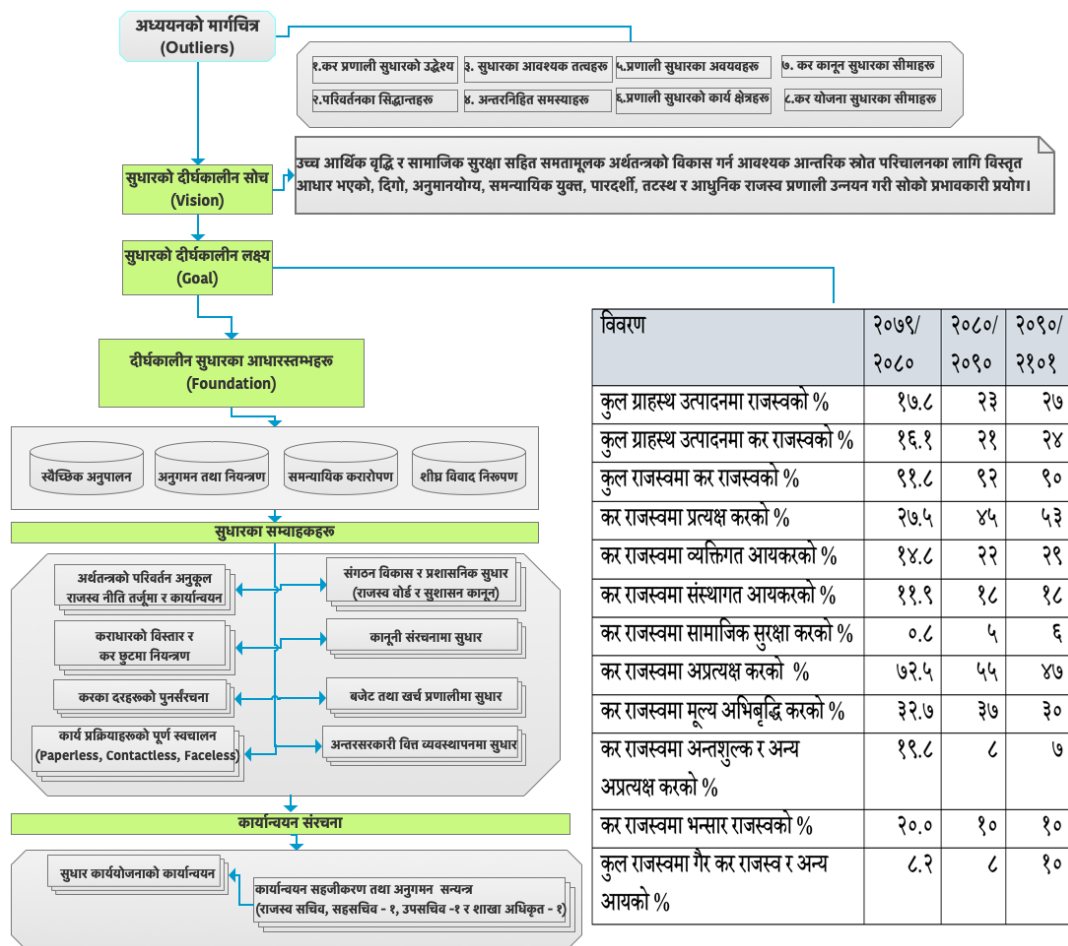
अध्ययनको मार्गचित्र
(Outliers)

१.कर प्रणाली सुधारको उद्धेश्य
३. सुधारका आवश्यक तत्वहरू
५.प्रणाली सुधारका अवयवहरू
७. कर कानून सुधारका सीमाहरू
२.परिवर्तनका सिद्धान्तहरू
४. अन्तरनिहित समस्याहरू
६.प्रणाली सुधारको कार्य क्षेत्रहरू
८.कर योजना सुधारका सीमाहरू

सुधारको दीर्घकालीन सोच
(Vision)

उच्च आर्थिक वृद्धि र सामाजिक सुरक्षा सहित समतामूलक अर्थतन्त्रको विकास गर्न आवश्यक आन्तरिक स्रोत परिचालनका लागि विस्तृत आधार भएको, दिगो, अनुमानयोग्य, समन्यायिक युक्त, पारदर्शी, तटस्थ र आधुनिक राजस्व प्रणाली उन्नयन गरी सोको प्रभावकारी प्रयोग।

सुधारको दीर्घकालीन लक्ष्य
(Goal)

दीर्घकालीन सुधारका आधारस्तम्भहरू
(Foundation)

स्वैच्छिक अनुपालन
अनुगमन तथा नियन्त्रण
समन्यायिक करारोपण
शीघ्र विवाद निरूपण

सुधारका सम्वाहकहरू

अर्थतन्त्रको परिवर्तन अनुकूल राजस्व नीति तर्जुमा र कार्यान्वयन
संगठन विकास र प्रशासनिक सुधार (राजस्व बोर्ड र सुशासन कानून)
कराधारको विस्तार र कर छुटमा नियन्त्रण
कानूनी संरचनामा सुधार
करका दरहरूको पुनर्संरचना
बजेट तथा खर्च प्रणालीमा सुधार
कार्य प्रक्रियाहरूको पूर्ण स्वचालन (Paperless, Contactless, Faceless)
अन्तरसरकारी वित्त व्यवस्थापनमा सुधार

कार्यान्वयन संरचना

सुधार कार्ययोजनाको कार्यान्वयन
कार्यान्वयन सहजीकरण तथा अनुगमन सन्यन्त्र (राजस्व सचिव, सहसचिव - १, उपसचिव -१ र शाखा अधिकृत - १)

| विवरण | २०७९/२०८० | २०८०/२०९० | २०९०/२१०१ |
|---|---|---|---|
| कुल ग्राहस्थ उत्पादनमा राजस्वको % | १७.८ | २३ | २७ |
| कुल ग्राहस्थ उत्पादनमा कर राजस्वको % | १६.१ | २१ | २४ |
| कुल राजस्वमा कर राजस्वको % | ९१.८ | ९२ | ९० |
| कर राजस्वमा प्रत्यक्ष करको % | २७.५ | ४५ | ५३ |
| कर राजस्वमा व्यक्तिगत आयकरको % | १४.८ | २२ | २९ |
| कर राजस्वमा संस्थागत आयकरको % | ११.९ | १८ | १८ |
| कर राजस्वमा सामाजिक सुरक्षा करको % | ०.८ | ५ | ६ |
| कर राजस्वमा अप्रत्यक्ष करको % | ७२.५ | ५५ | ४७ |
| कर राजस्वमा मूल्य अभिबृद्धि करको % | ३२.७ | ३७ | ३० |
| कर राजस्वमा अन्तशुल्क र अन्य अप्रत्यक्ष करको % | १९.८ | ८ | ७ |
| कर राजस्वमा भन्सार राजस्वको % | २०.० | १० | १० |
| कुल राजस्वमा गैर कर राजस्व र अन्य आयको % | ८.२ | ८ | १० |